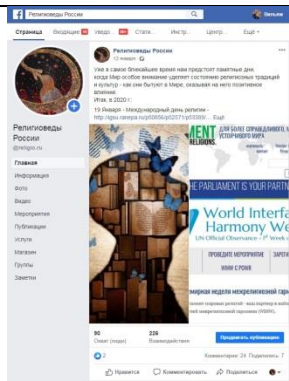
Религиоведы России

Наталья

Страница Входящие 99+ Уведо 99+ Стати... Инстр... Центр... Ещё

Религиоведы России
@religio.ru

Главная
Информация
Фото
Видео
Мероприятия
Публикации
Услуги
Магазин
Группы
Заметки

Религиоведы России
12 января

Уже в самое ближайшее время нам предстоят памятные дни, когда Мир особое внимание уделяет состоянию религиозных традиций и культур - как они бытуют в Мире, оказывая на него позитивное влияние.
Итак, в 2020 г.:
19 Января - Международный день религии -
http://gpu.rarepa.ru/p0059/p0207/p0308...

MENT
RELIGIONS.
ИЯ ДЛЯ БОЛЕЕ СПРАВЕДЛИВОГО, И УСТОЙЧИВОГО МИРА
THE PARLIAMENT IS YOUR PARTN
World Interfa
Harmony We
UN Official Observance
ПРЕДСТОЯЩИЕ МЕРОПРИЯТИЯ
НОВИ С РОКИ
мирная неделя межрелигиозной гармо

90
Охват (люди)
226
Вовлеченность
Продвигать публикацию

2
Комментарии: 24 Поделились: 9
Нравится Комментировать Поделиться